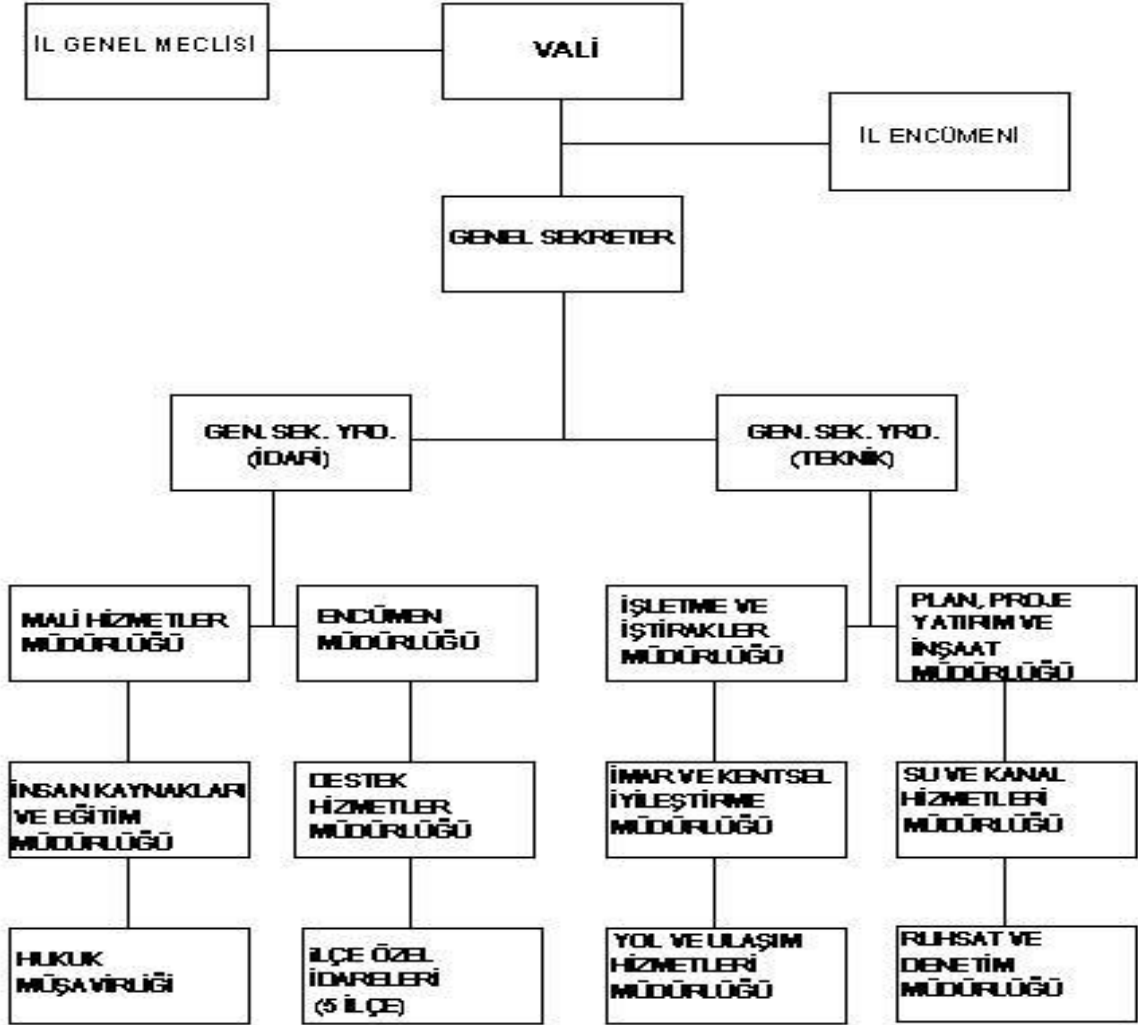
İL GENEL MECLİSİ

VALİ

İL ENCÜMENİ

GENEL SEKRETER

GEN. SEK. YRD. (İDARİ)

GEN. SEK. YRD. (TEKNİK)

MALİ HİZMETLER MÜDÜRLÜĞÜ

ENCÜMEN MÜDÜRLÜĞÜ

İŞLETME VE İŞTİRAKLER MÜDÜRLÜĞÜ

PLAN, PROJE YATIRIM VE İNŞAAT MÜDÜRLÜĞÜ

İNSAN KAYNAKLARI VE EĞİTİM MÜDÜRLÜĞÜ

DESTEK HİZMETLER MÜDÜRLÜĞÜ

İMAR VE KENTSEL İYİLEŞTİRME MÜDÜRLÜĞÜ

SU VE KANAL HİZMETLERİ MÜDÜRLÜĞÜ

HUKUK MÜŞAVİRLİĞİ

İLÇE ÖZEL İDARELERİ (5 İLÇE)

YOL VE ULAŞIM HİZMETLERİ MÜDÜRLÜĞÜ

RUHSAT VE DENETİM MÜDÜRLÜĞÜ